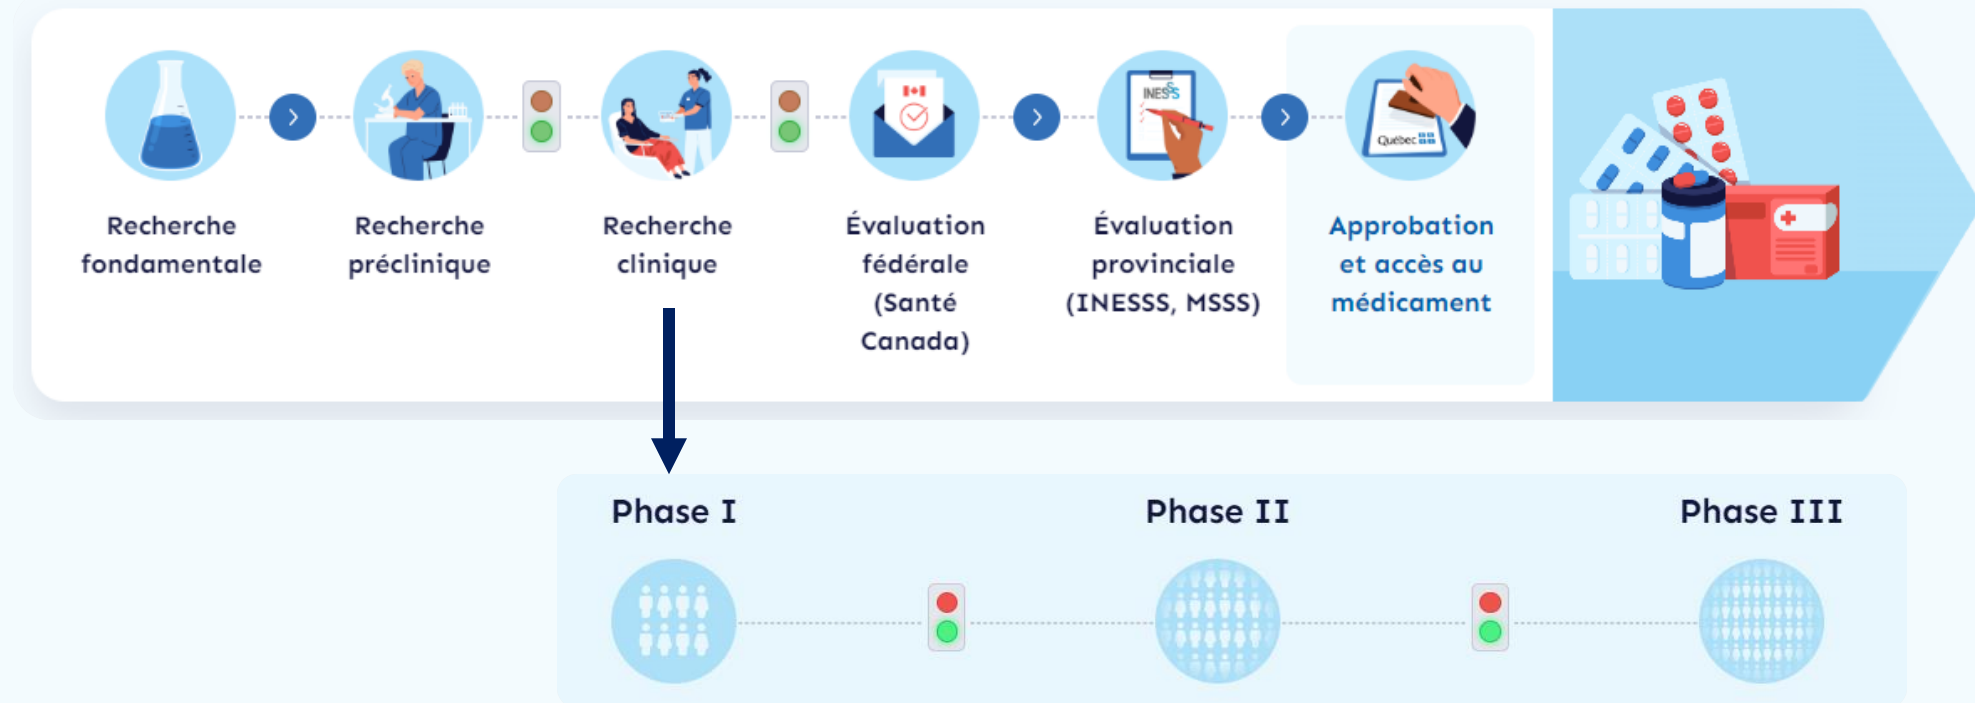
Recherche fondamentale

Recherche préclinique

Recherche clinique

Évaluation fédérale (Santé Canada)

INESSS

Évaluation provinciale (INESSS, MSSS)

Québec

Approbation et accès au médicament

Phase I

Phase II

Phase III